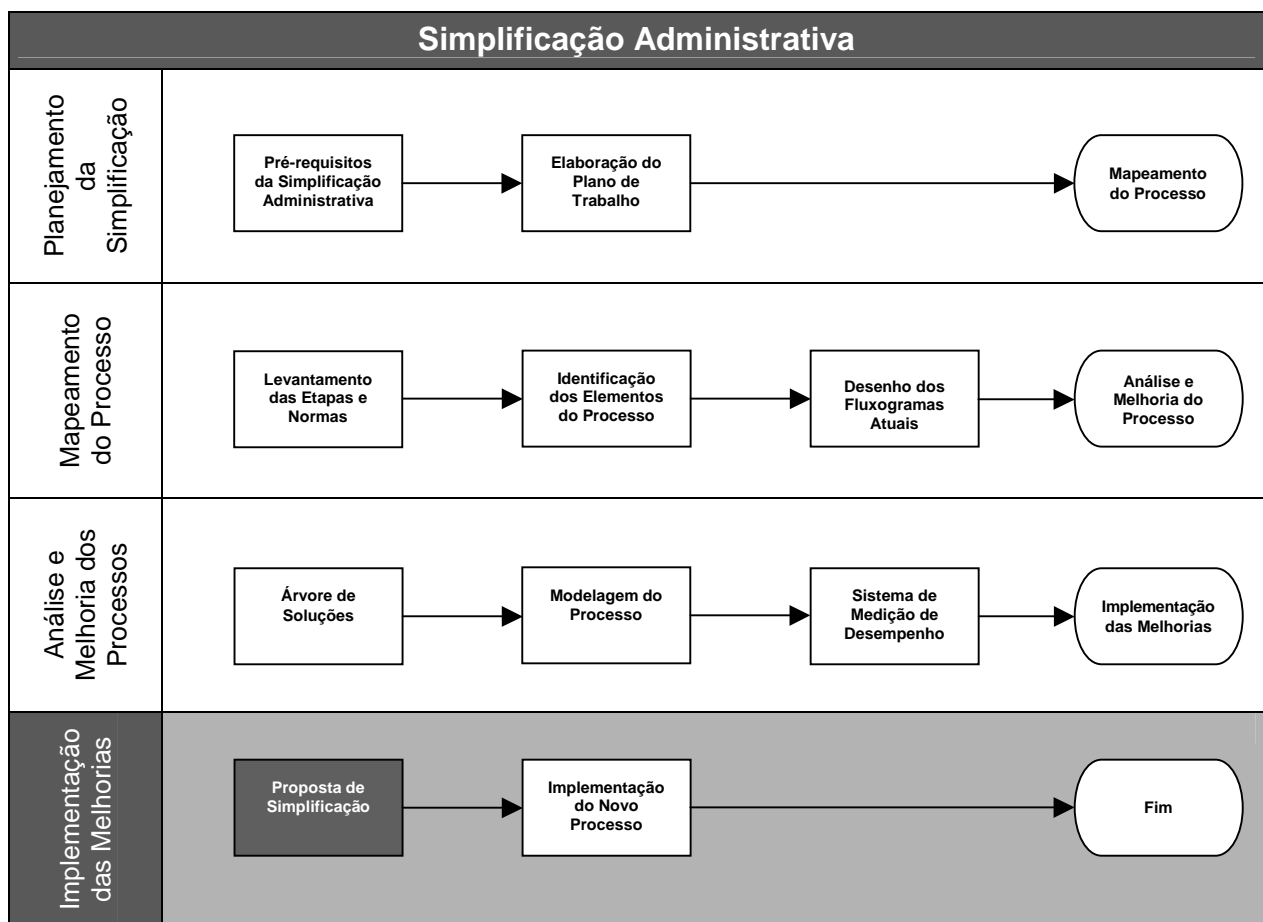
Simplificação Administrativa

Planejamento da Simplificação

Pré-requisitos da Simplificação Administrativa

Elaboração do Plano de Trabalho

Mapeamento do Processo

Mapeamento do Processo

Levantamento das Etapas e Normas

Identificação dos Elementos do Processo

Desenho dos Fluxogramas Atuais

Análise e Melhoria do Processo

Análise e Melhoria dos Processos

Árvore de Soluções

Modelagem do Processo

Sistema de Medição de Desempenho

Implementação das Melhorias

Implementação das Melhorias

Proposta de Simplificação

Implementação do Novo Processo

Fim